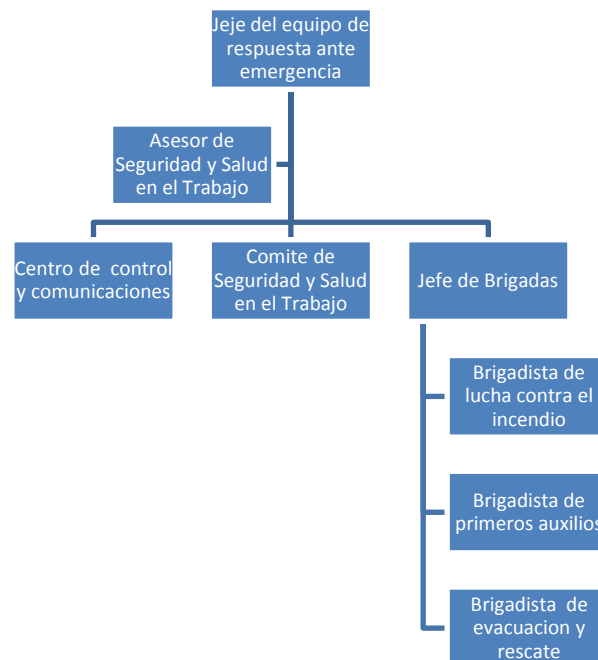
Jeje del equipo de respuesta ante emergencia

Asesor de Seguridad y Salud en el Trabajo

Centro de control y comunicaciones

Comite de Seguridad y Salud en el Trabajo

Jefe de Brigadas

Brigadista de lucha contra el incendio

Brigadista de primeros auxilios

Brigadista de evacuacion y rescate